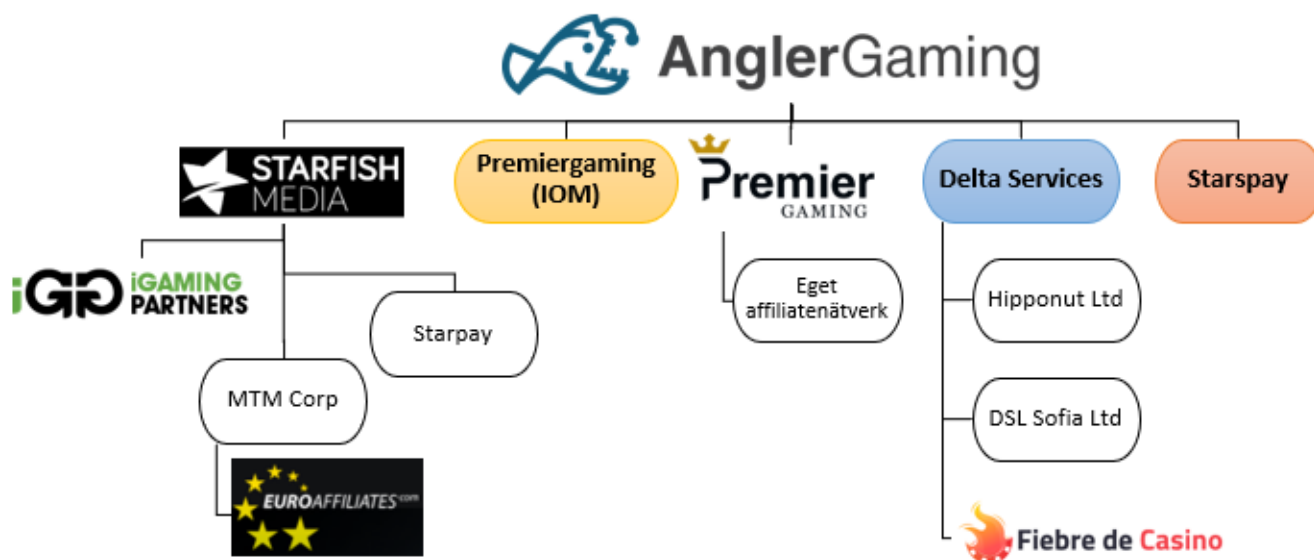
AnglerGaming

STARFISH MEDIA

Premiergaming (IOM)

Premier GAMING

Delta Services

Starspay

iGP iGAMING PARTNERS

Starpay

Eget affiliatenätverk

Hipponut Ltd

MTM Corp

DSL Sofia Ltd

EUROAFFILIATES.com

Fiebre de Casino